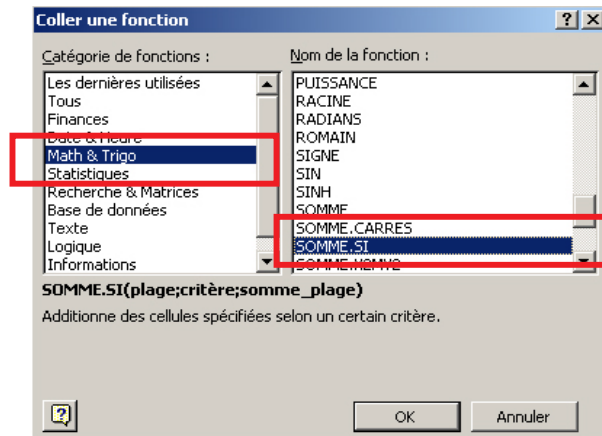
Coller une fonction

?

X

Catégorie de fonctions :

Les dernières utilisées
Tous
Finances
Date & Heure
Math & Trigo
Statistiques
Recherche & Matrices
Base de données
Texte
Logique
Informations

Nom de la fonction :

PUISSANCE
RACINE
RADIANS
ROMAIN
SIGNE
SIN
SINH
SOMME
SOMME.CARRES
SOMME.SI
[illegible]

SOMME.SI(plage;critère;somme_plage)

Additionne des cellules spécifiées selon un certain critère.

?

OK

Annuler